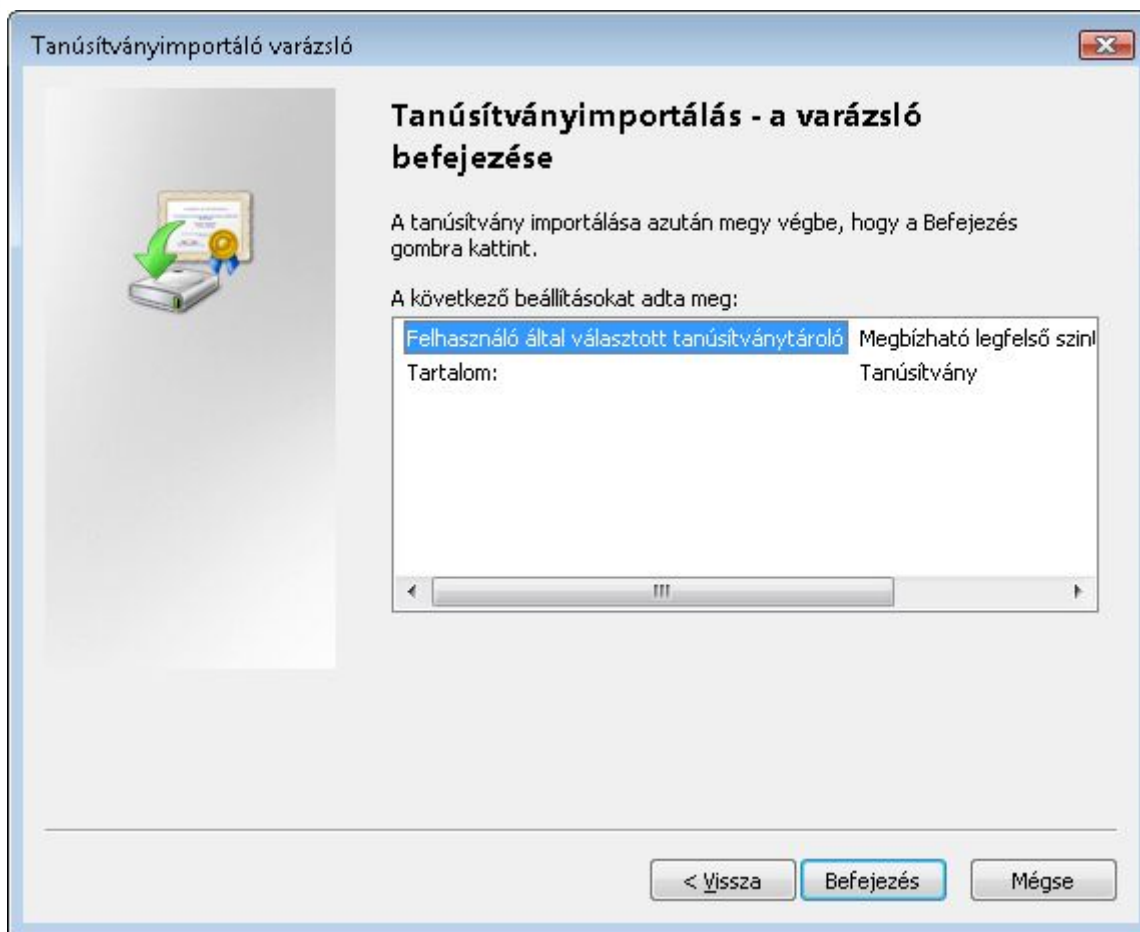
Tanúsítványimportáló varázsló

Tanúsítványimportálás - a varázsló befejezése

A tanúsítvány importálása azután megy végbe, hogy a Befejezés gombra kattint.

A következő beállításokat adta meg:

| | |
|---|---|
| Felhasználó által választott tanúsítványtároló | Megbízható legfelső szin |
| Tartalom: | Tanúsítvány |

< Vissza | Befejezés | Mégse